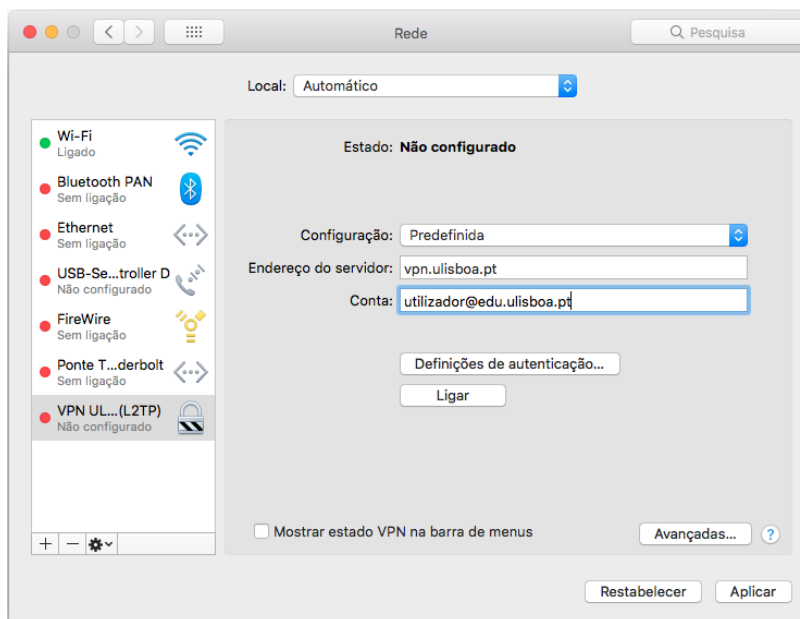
Rede

Pesquisa

Local: Automático

Wi-Fi
Ligado

Bluetooth PAN
Sem ligação

Ethernet
Sem ligação

USB-Se...troller D
Não configurado

FireWire
Sem ligação

Ponte T...derbolt
Sem ligação

VPN UL...(L2TP)
Não configurado

+ − ⚙

Estado: Não configurado

Configuração: Predefinida

Endereço do servidor: vpn.ulisboa.pt

Conta: utilizador@edu.ulisboa.pt

Definições de autenticação...

Ligar

Mostrar estado VPN na barra de menus

Avançadas...

?

Restabelecer

Aplicar